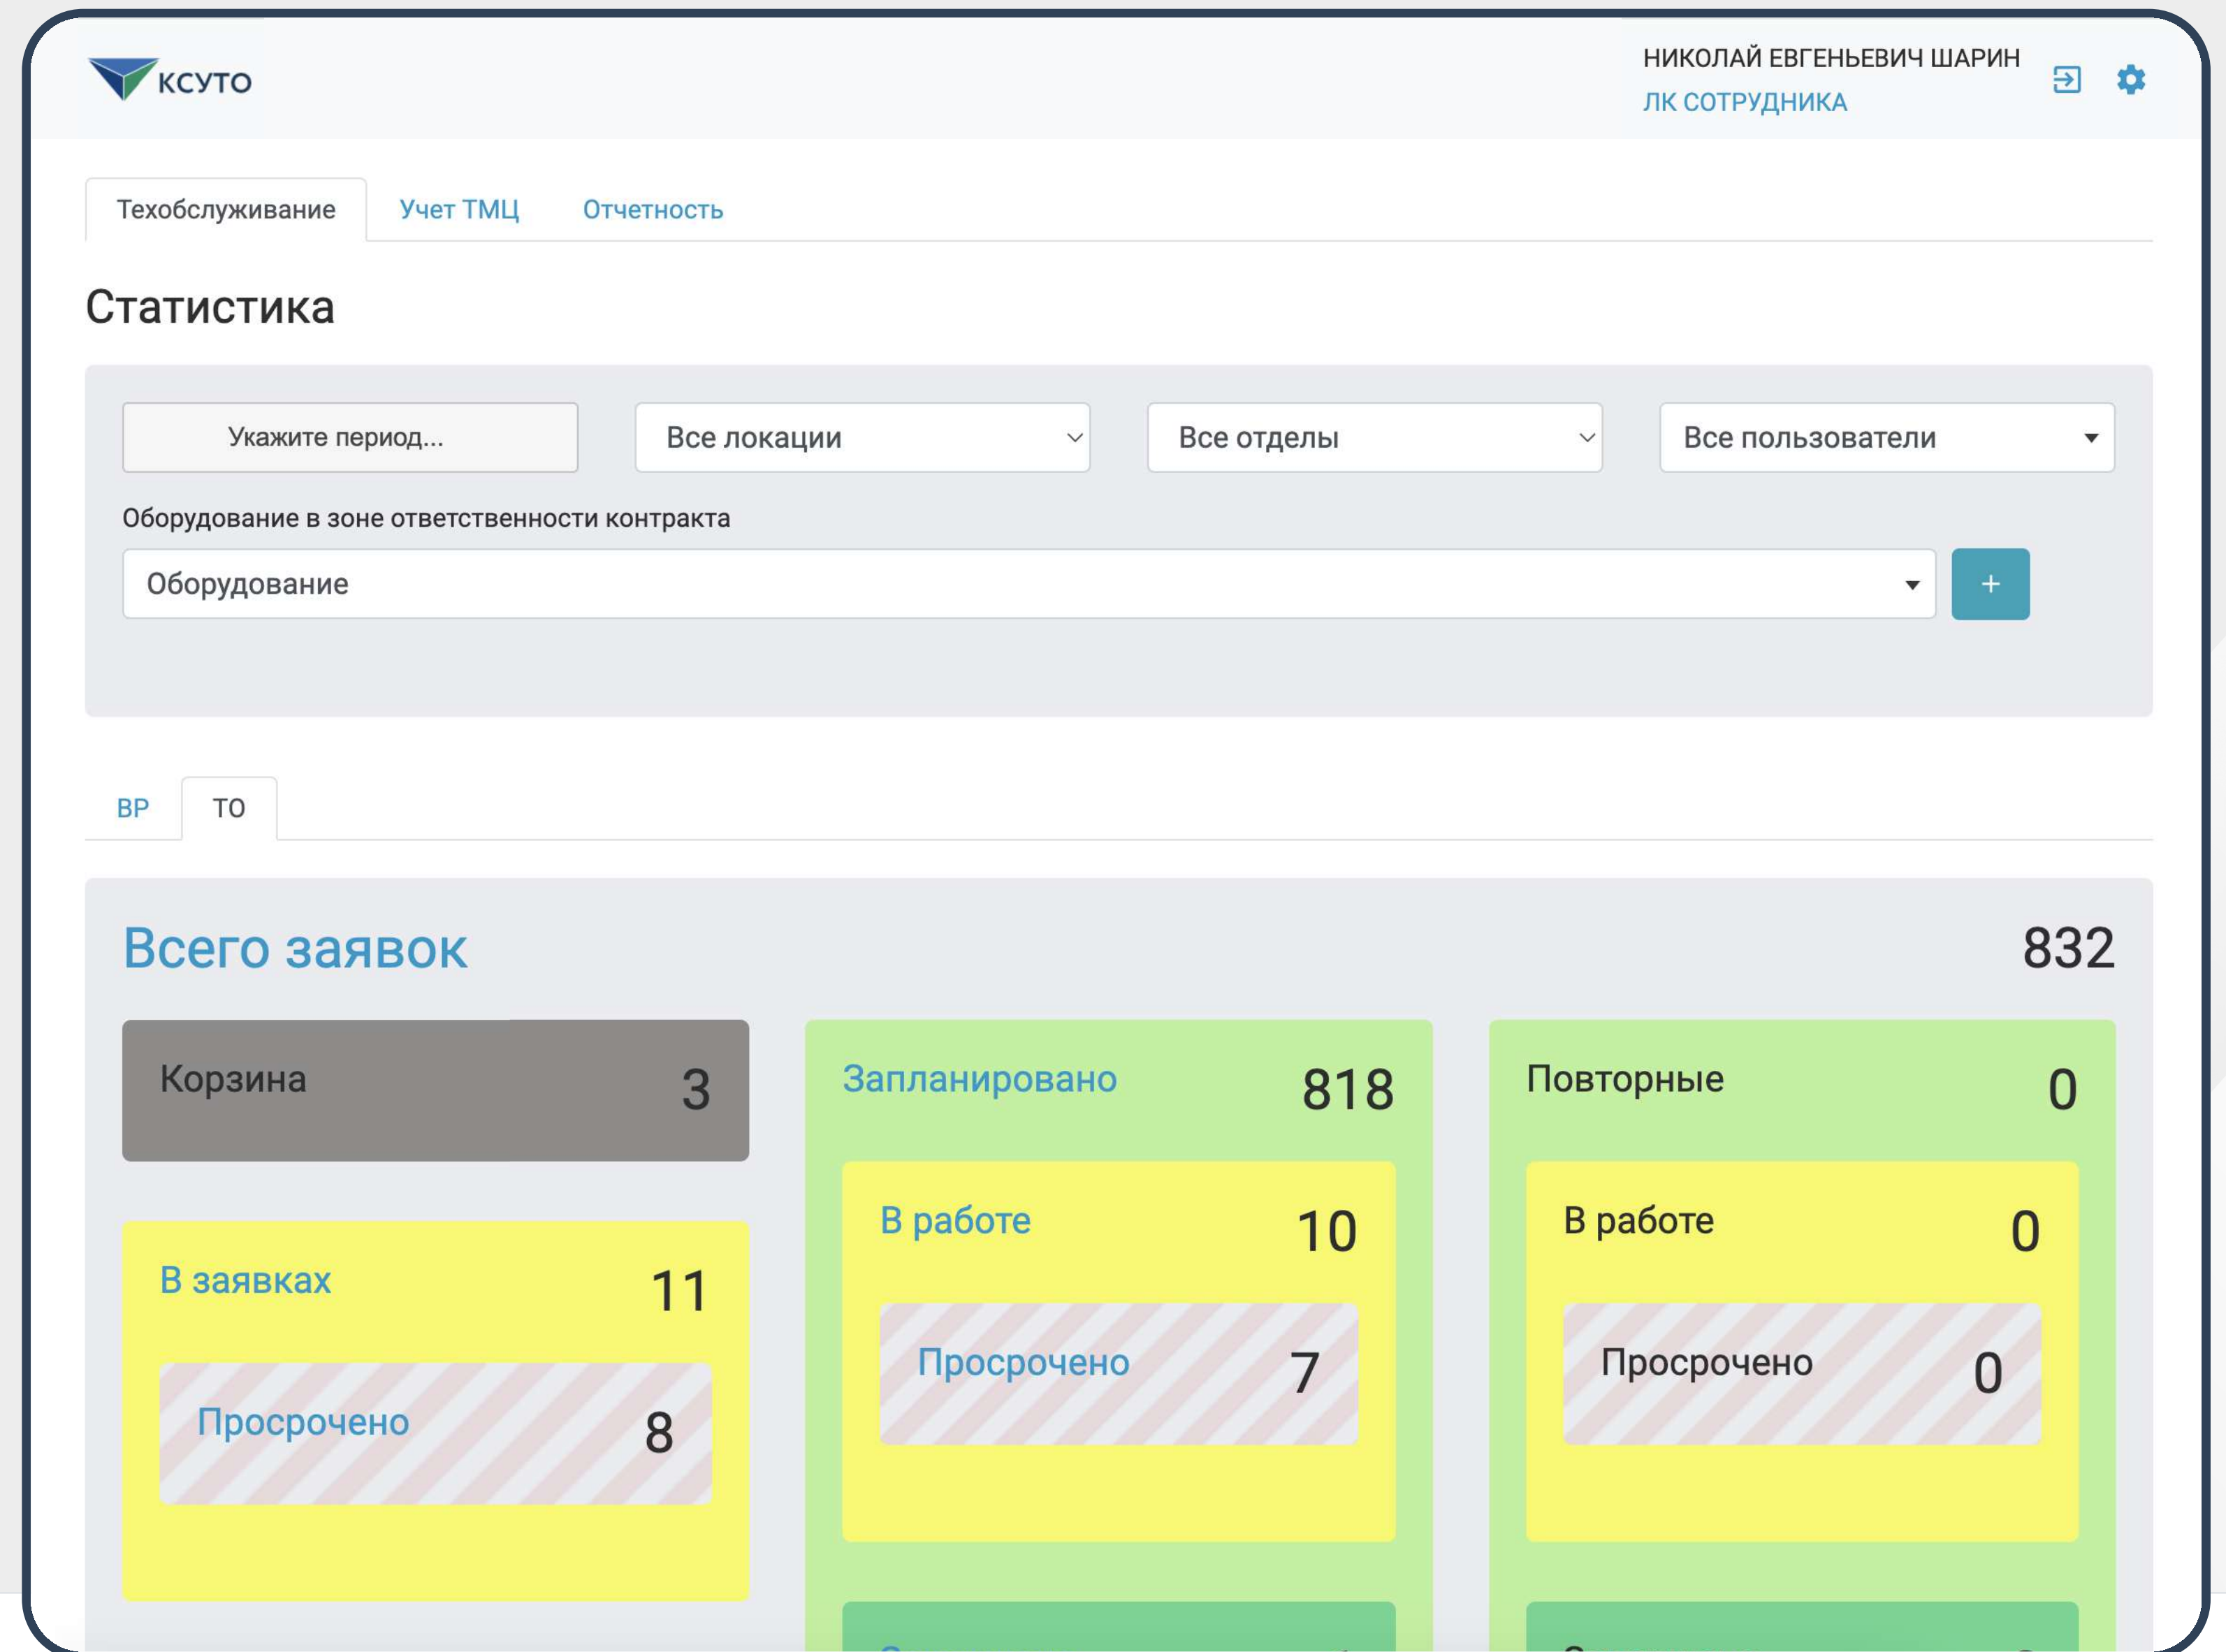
КСУТО

НИКОЛАЙ ЕВГЕНЬЕВИЧ ШАРИН
ЛК СОТРУДНИКА

Техобслуживание | Учет ТМЦ | Отчетность

Статистика

Укажите период...
Все локации
Все отделы
Все пользователи

Оборудование в зоне ответственности контракта
Оборудование
+

ВР | ТО

Всего заявок 832

Корзина 3

В заявках 11
Просрочено 8

Запланировано 818
В работе 10
Просрочено 7

Повторные 0
В работе 0
Просрочено 0